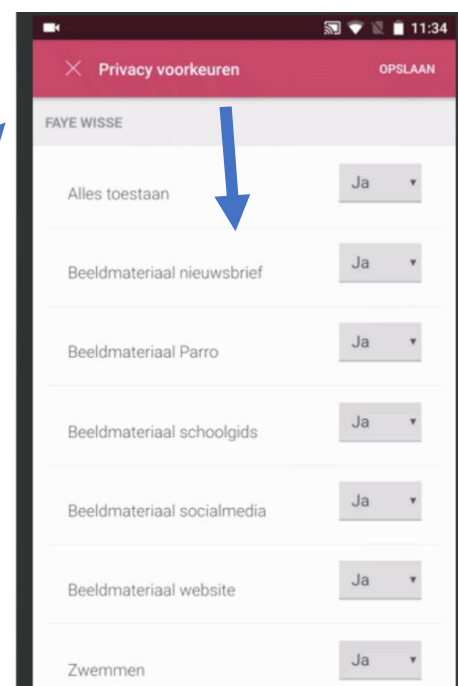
11:34

Privacy voorkeuren

OPSLAAN

FAYE WISSE

Alles toestaan
Ja

Beeldmateriaal nieuwsbrief
Ja

Beeldmateriaal Parro
Ja

Beeldmateriaal schoolgids
Ja

Beeldmateriaal socialmedia
Ja

Beeldmateriaal website
Ja

Zwemmen
Ja